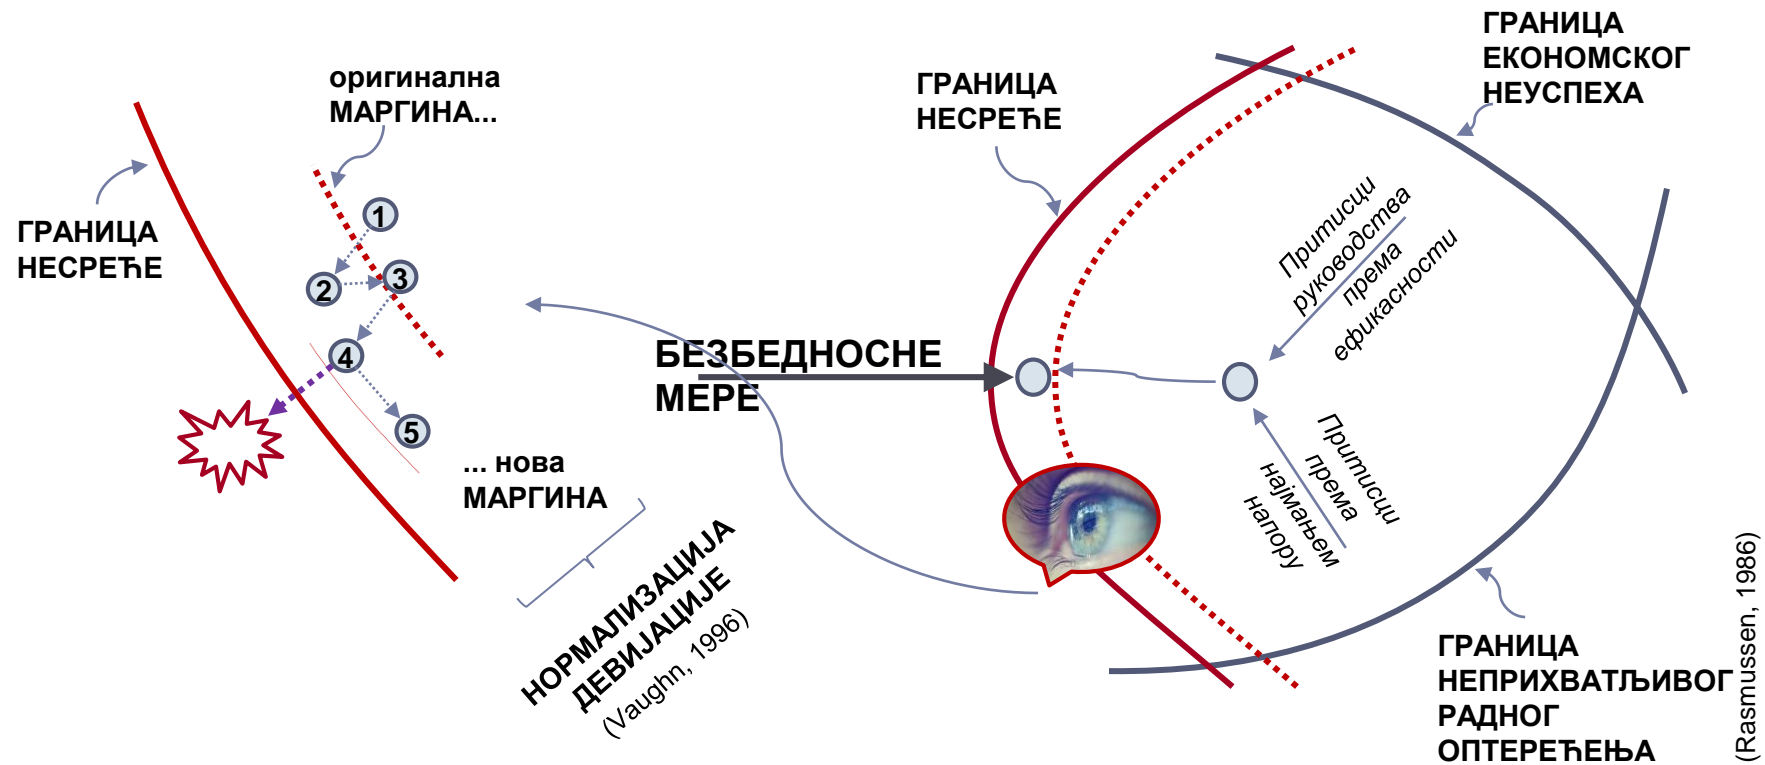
оригинална МАРГИНА...

ГРАНИЦА НЕСРЕЋЕ

1
2
3
4
5

... нова МАРГИНА

НОРМАЛИЗАЦИЈА ДЕВИЈАЦИЈЕ
(Vaughn, 1996)

БЕЗБЕДНОСНЕ МЕРЕ

ГРАНИЦА НЕСРЕЋЕ

ГРАНИЦА ЕКОНОМСКОГ НЕУСПЕХА

Притисци руководства према ефикасности

Притисци према најмањем напору

ГРАНИЦА НЕПРИХВАТЉИВОГ РАДНОГ ОПТЕРЕЋЕЊА

(Rasmussen, 1986)